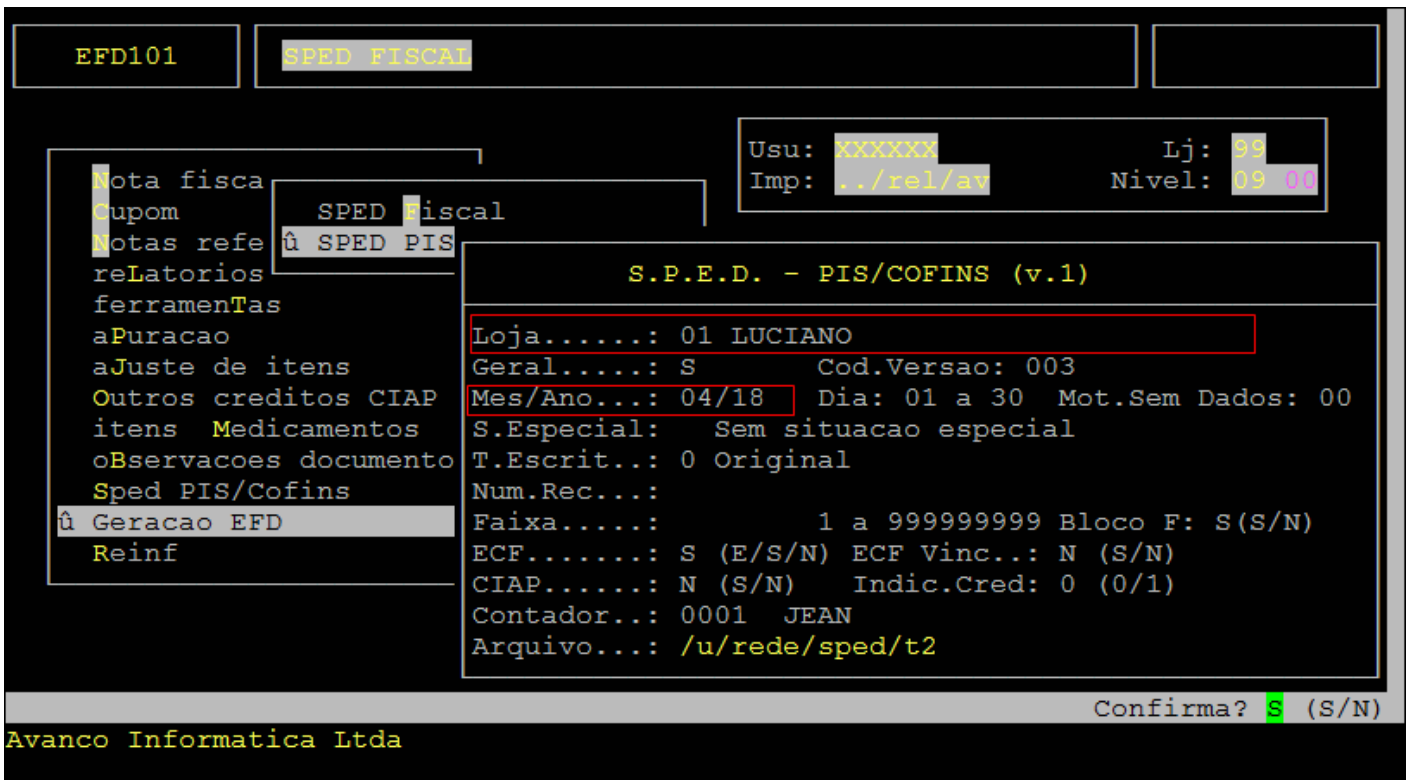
EFD101

SPED FISCAL

Usu: XXXXXX Lj: 99
Imp: ../rel/av Nivel: 09 00

Nota fisca
Cupom
Notas refe
reLatorios
ferramenTas
aPuracao
aJuste de itens
Outros creditos CIAP
itens Medicamentos
oBservacoes documento
Sped PIS/Cofins
û Geracao EFD
Reinf

SPED Fiscal
û SPED PIS

S.P.E.D. - PIS/COFINS (v.1)

Loja......: 01 LUCIANO
Geral.....: S Cod.Versao: 003
Mes/Ano...: 04/18 Dia: 01 a 30 Mot.Sem Dados: 00
S.Especial: Sem situacao especial
T.Escrit..: 0 Original
Num.Rec...:
Faixa.....: 1 a 999999999 Bloco F: S(S/N)
ECF.......: S (E/S/N) ECF Vinc..: N (S/N)
CIAP......: N (S/N) Indic.Cred: 0 (0/1)
Contador..: 0001 JEAN
Arquivo...: /u/rede/sped/t2

Confirma? S (S/N)

Avanco Informatica Ltda